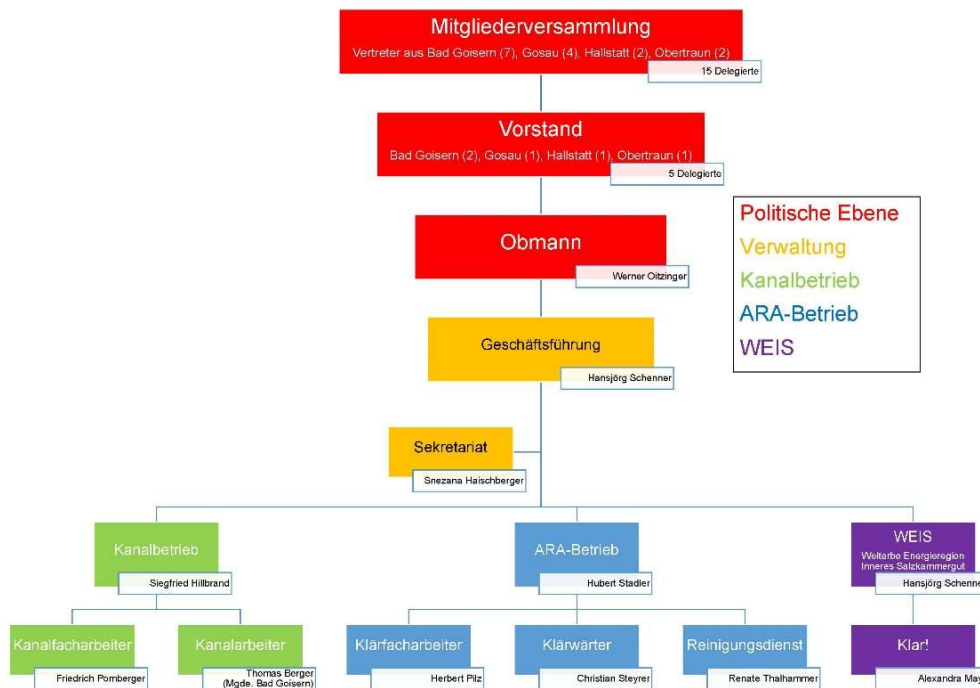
Mitgliederversammlung
Vertreter aus Bad Goisern (7), Gosau (4), Hallstatt (2), Obertraun (2)
15 Delegierte

Vorstand
Bad Goisern (2), Gosau (1), Hallstatt (1), Obertraun (1)
5 Delegierte

Politische Ebene
Verwaltung
Kanalbetrieb
ARA-Betrieb
WEIS

Obmann
Werner Oitzinger

Geschäftsführung
Hansjörg Schenner

Sekretariat
Snezana Haischberger

Kanalbetrieb
Siegfried Hillbrand

ARA-Betrieb
Hubert Stadler

WEIS
Weltarbe Energieregion Inneres Salzkammergut
Hansjörg Schenne

Kanalfacharbeiter
Friedrich Pomberger

Kanalarbeiter
Thomas Berger (Mgde. Bad Goisern)

Klärfacharbeiter
Herbert Pilz

Klärwärter
Christian Steyrer

Reinigungsdienst
Renate Thalhammer

Klar!
Alexandra May